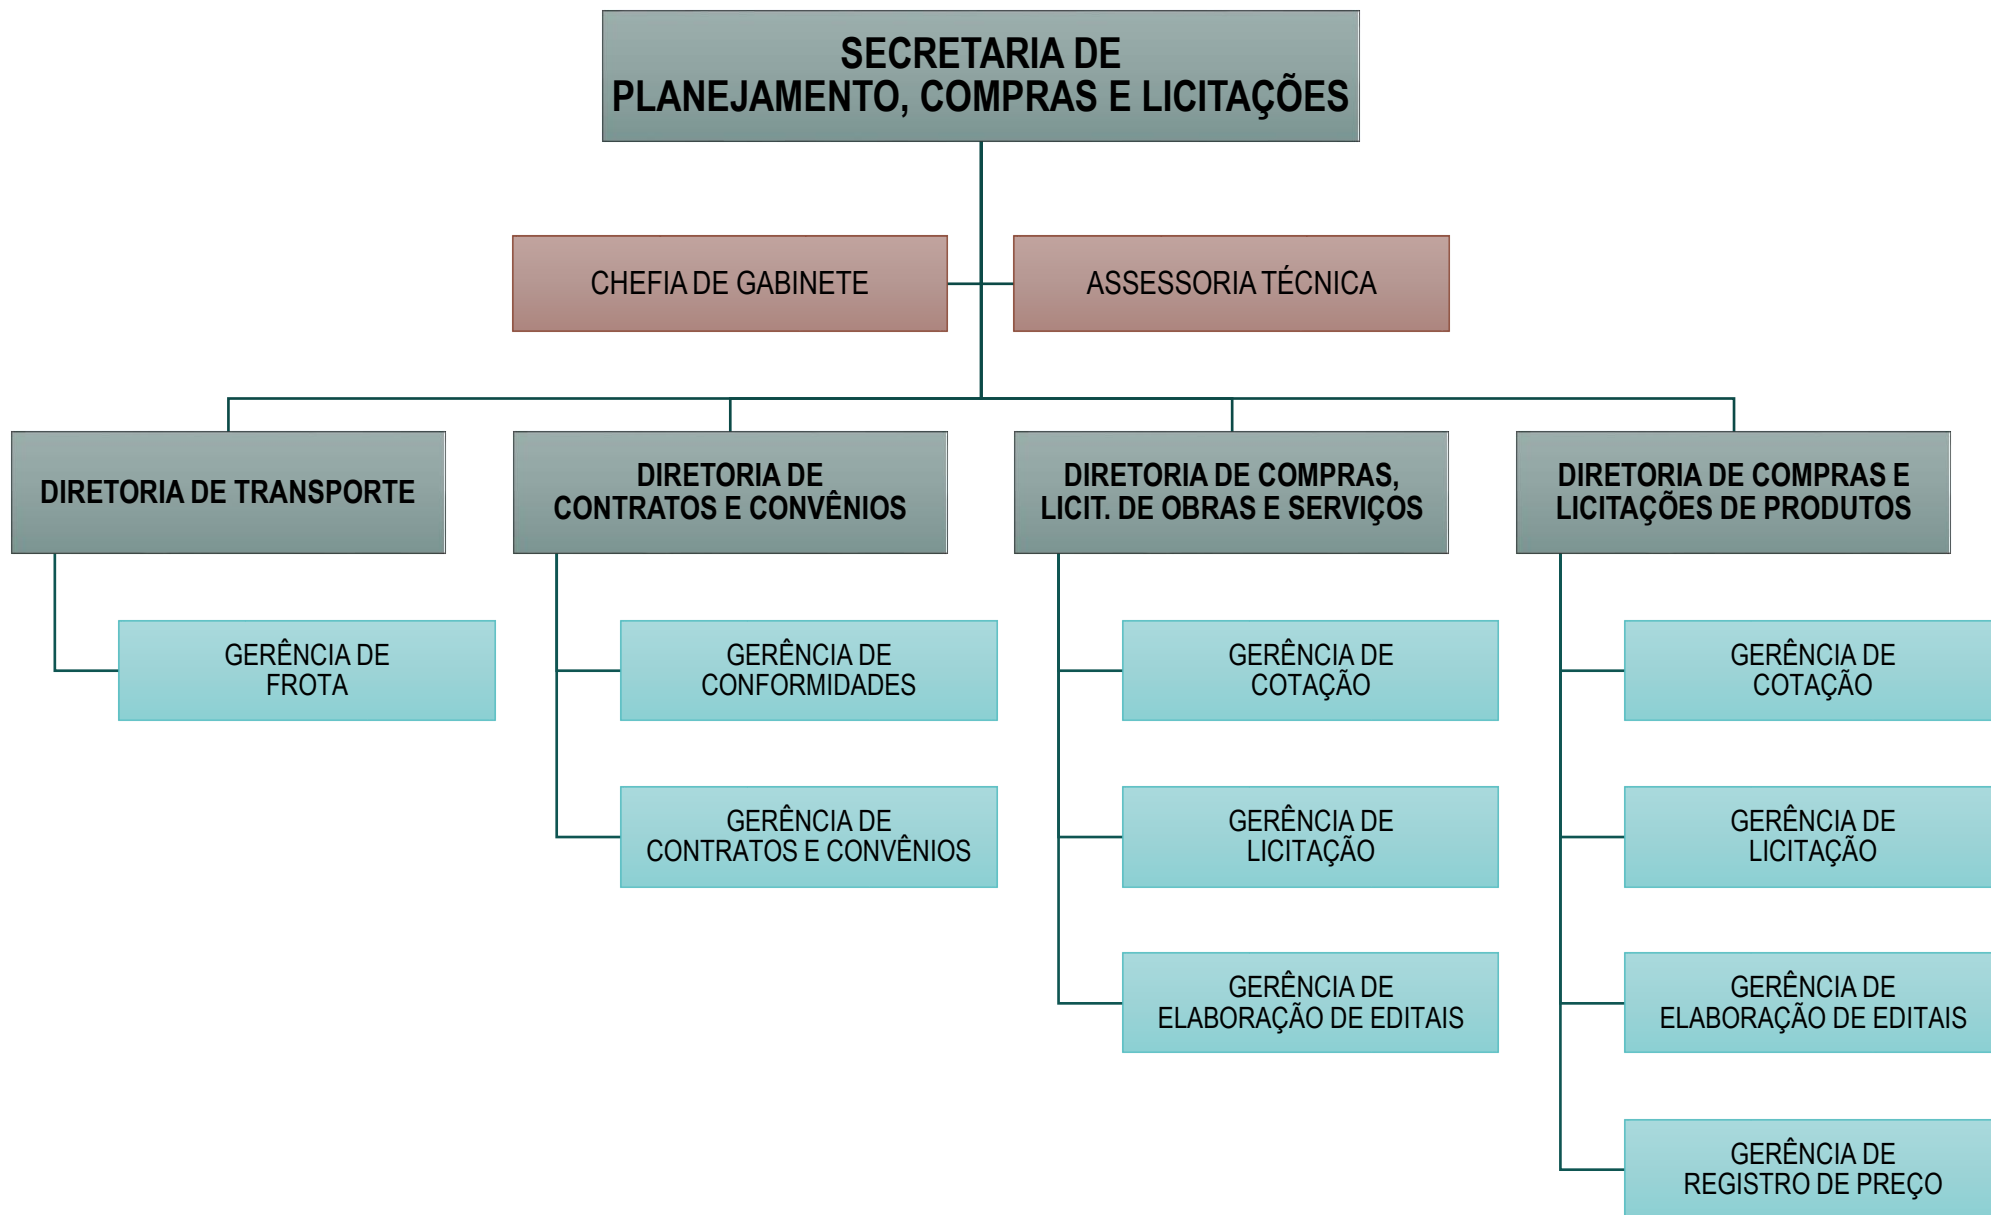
SECRETARIA DE
PLANEJAMENTO, COMPRAS E LICITAÇÕES

CHEFIA DE GABINETE

ASSESSORIA TÉCNICA

DIRETORIA DE TRANSPORTE

GERÊNCIA DE FROTA

DIRETORIA DE CONTRATOS E CONVÊNIOS

GERÊNCIA DE CONFORMIDADES

GERÊNCIA DE CONTRATOS E CONVÊNIOS

DIRETORIA DE COMPRAS, LICIT. DE OBRAS E SERVIÇOS

GERÊNCIA DE COTAÇÃO

GERÊNCIA DE LICITAÇÃO

GERÊNCIA DE ELABORAÇÃO DE EDITAIS

DIRETORIA DE COMPRAS E LICITAÇÕES DE PRODUTOS

GERÊNCIA DE COTAÇÃO

GERÊNCIA DE LICITAÇÃO

GERÊNCIA DE ELABORAÇÃO DE EDITAIS

GERÊNCIA DE REGISTRO DE PREÇO